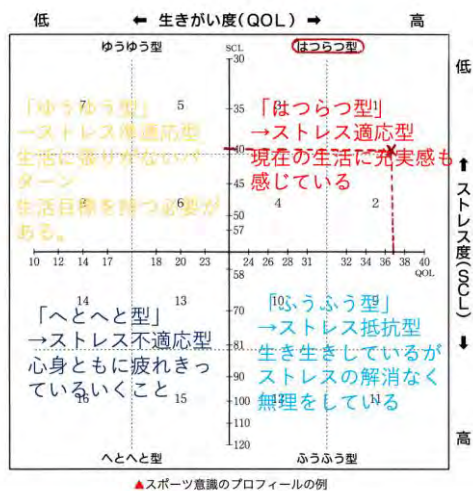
低 ← 生きがい度(QOL) → 高

ゆうゆう型

はつらつ型

低

↑ ストレス度(SCL) ↓

高

SCL

30

35

40

45

50

57

58

70

81

90

100

110

120

10 12 14 17 18 20 23 24 26 28 31 32 34 36 38 40 QOL

5

3

1

6

4

2

14

13

10

16

15

11

「ゆうゆう型」
→ストレス非適応型
生活に張りがないパターン
生活目標を持つ必要がある。

「はつらつ型」
→ストレス適応型
現在の生活に充実感も感じている

「へとへと型」
→ストレス不適応型
心身ともに疲れきっているいくこと

「ふうふう型」
→ストレス抵抗型
生き生きしているがストレスの解消なく無理をしている

へとへと型

ふうふう型

▲スポーツ意識のプロフィールの例